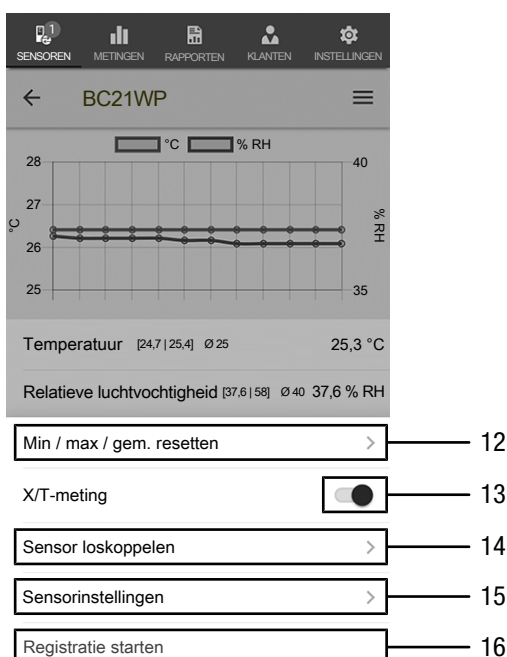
1
SENSOREN METINGEN RAPPORTEN KLANTEN INSTELLINGEN

BC21WP

°C % RH

28
27
26
25

40
35

°C
% RH

Temperatuur [24,7 | 25,4] Ø 25 25,3 °C

Relatieve luchtvochtigheid [37,6 | 58] Ø 40 37,6 % RH

Min / max / gem. resetten 12

X/T-meting 13

Sensor loskoppelen 14

Sensorinstellingen 15

Registratie starten 16